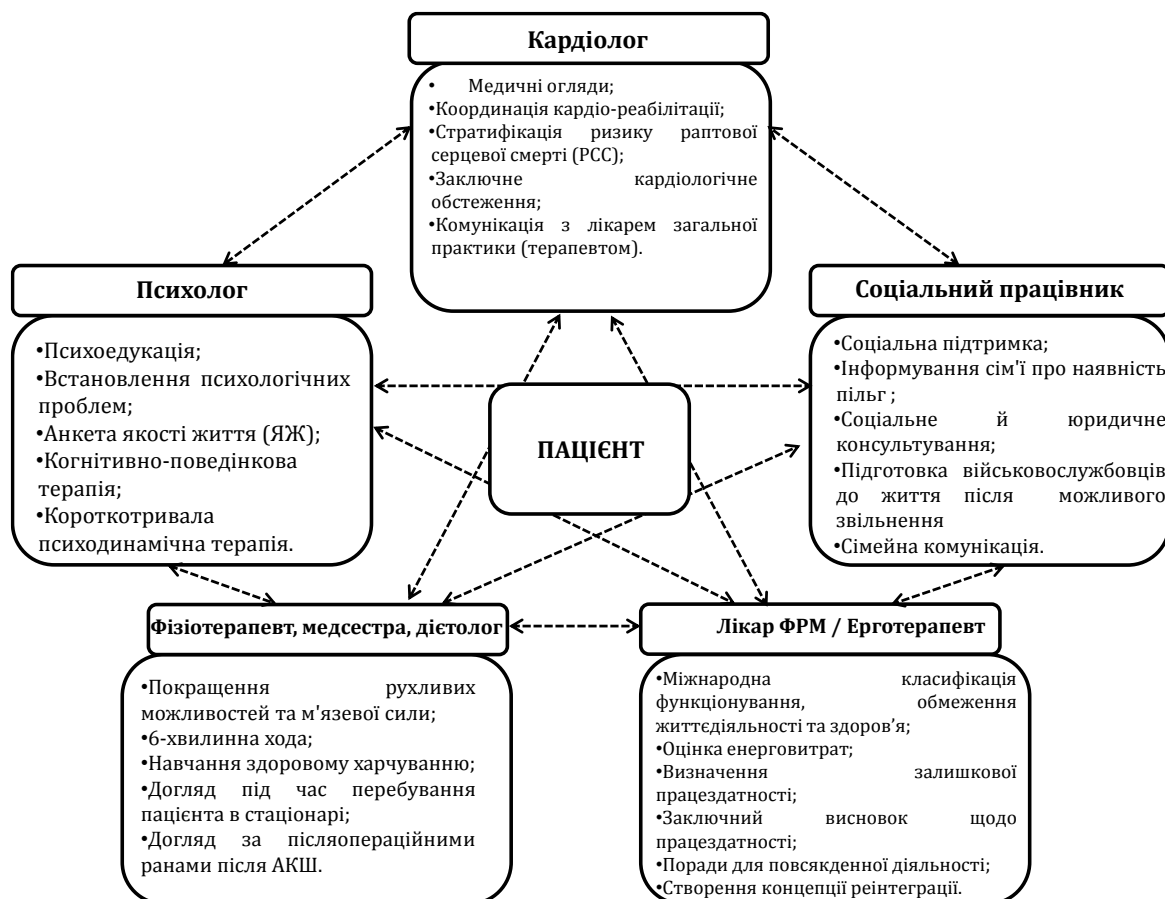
Кардіолог

• Медичні огляди;
•Координація кардіо-реабілітації;
•Стратифікація ризику раптової серцевої смерті (РСС);
•Заключне кардіологічне обстеження;
•Комунікація з лікарем загальної практики (терапевтом).

Психолог

•Психоедукація;
•Встановлення психологічних проблем;
•Анкета якості життя (ЯЖ);
•Когнітивно-поведінкова терапія;
•Короткотривала психодинамічна терапія.

ПАЦІЄНТ

Соціальний працівник

•Соціальна підтримка;
•Інформування сім'ї про наявність пільг ;
•Соціальне й юридичне консультування;
•Підготовка військовослужбовців до життя після можливого звільнення
•Сімейна комунікація.

Фізіотерапевт, медсестра, дієтолог

•Покращення рухливих можливостей та м'язевої сили;
•6-хвилинна хода;
•Навчання здоровому харчуванню;
•Догляд під час перебування пацієнта в стаціонарі;
•Догляд за післяопераційними ранами після АКШ.

Лікар ФРМ / Ерготерапевт

•Міжнародна класифікація функціонування, обмеження життєдіяльності та здоров’я;
•Оцінка енерговитрат;
•Визначення залишкової працездатності;
•Заключний висновок щодо працездатності;
•Поради для повсякденної діяльності;
•Створення концепції реінтеграції.